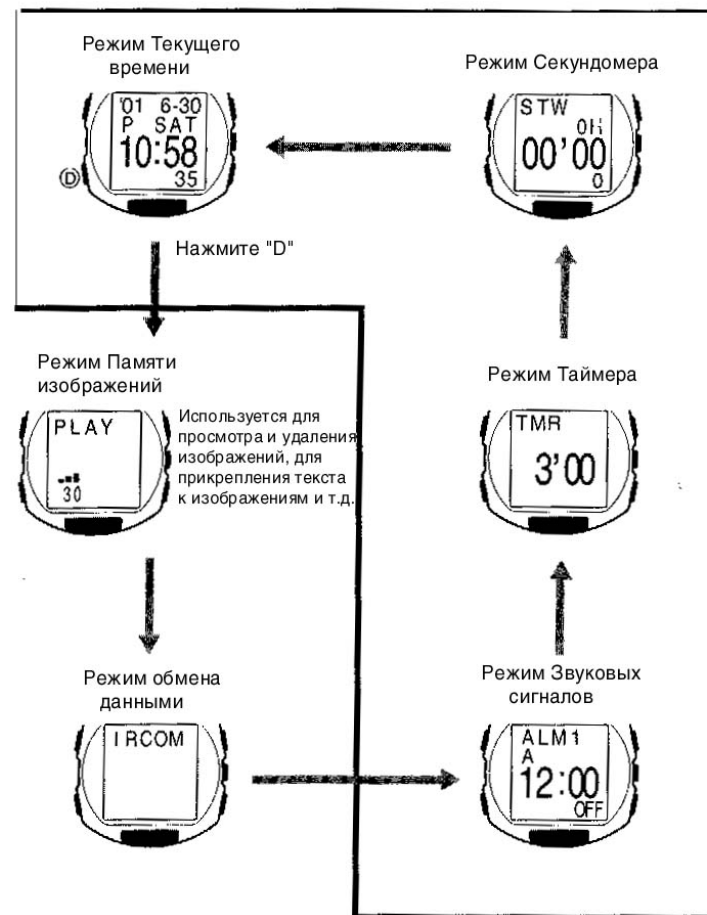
Режим Текущего времени

'01 6-30
P SAT
10:58
35

D

Режим Секундомера

STW
0H
00'00
0

Нажмите "D"

Режим Памяти изображений

PLAY
30

Используется для просмотра и удаления изображений, для прикрепления текста к изображениям и т.д.

Режим Таймера

TMR
3'00

Режим обмена данными

IRCOM

Режим Звуковых сигналов

ALM1
A
12:00
OFF